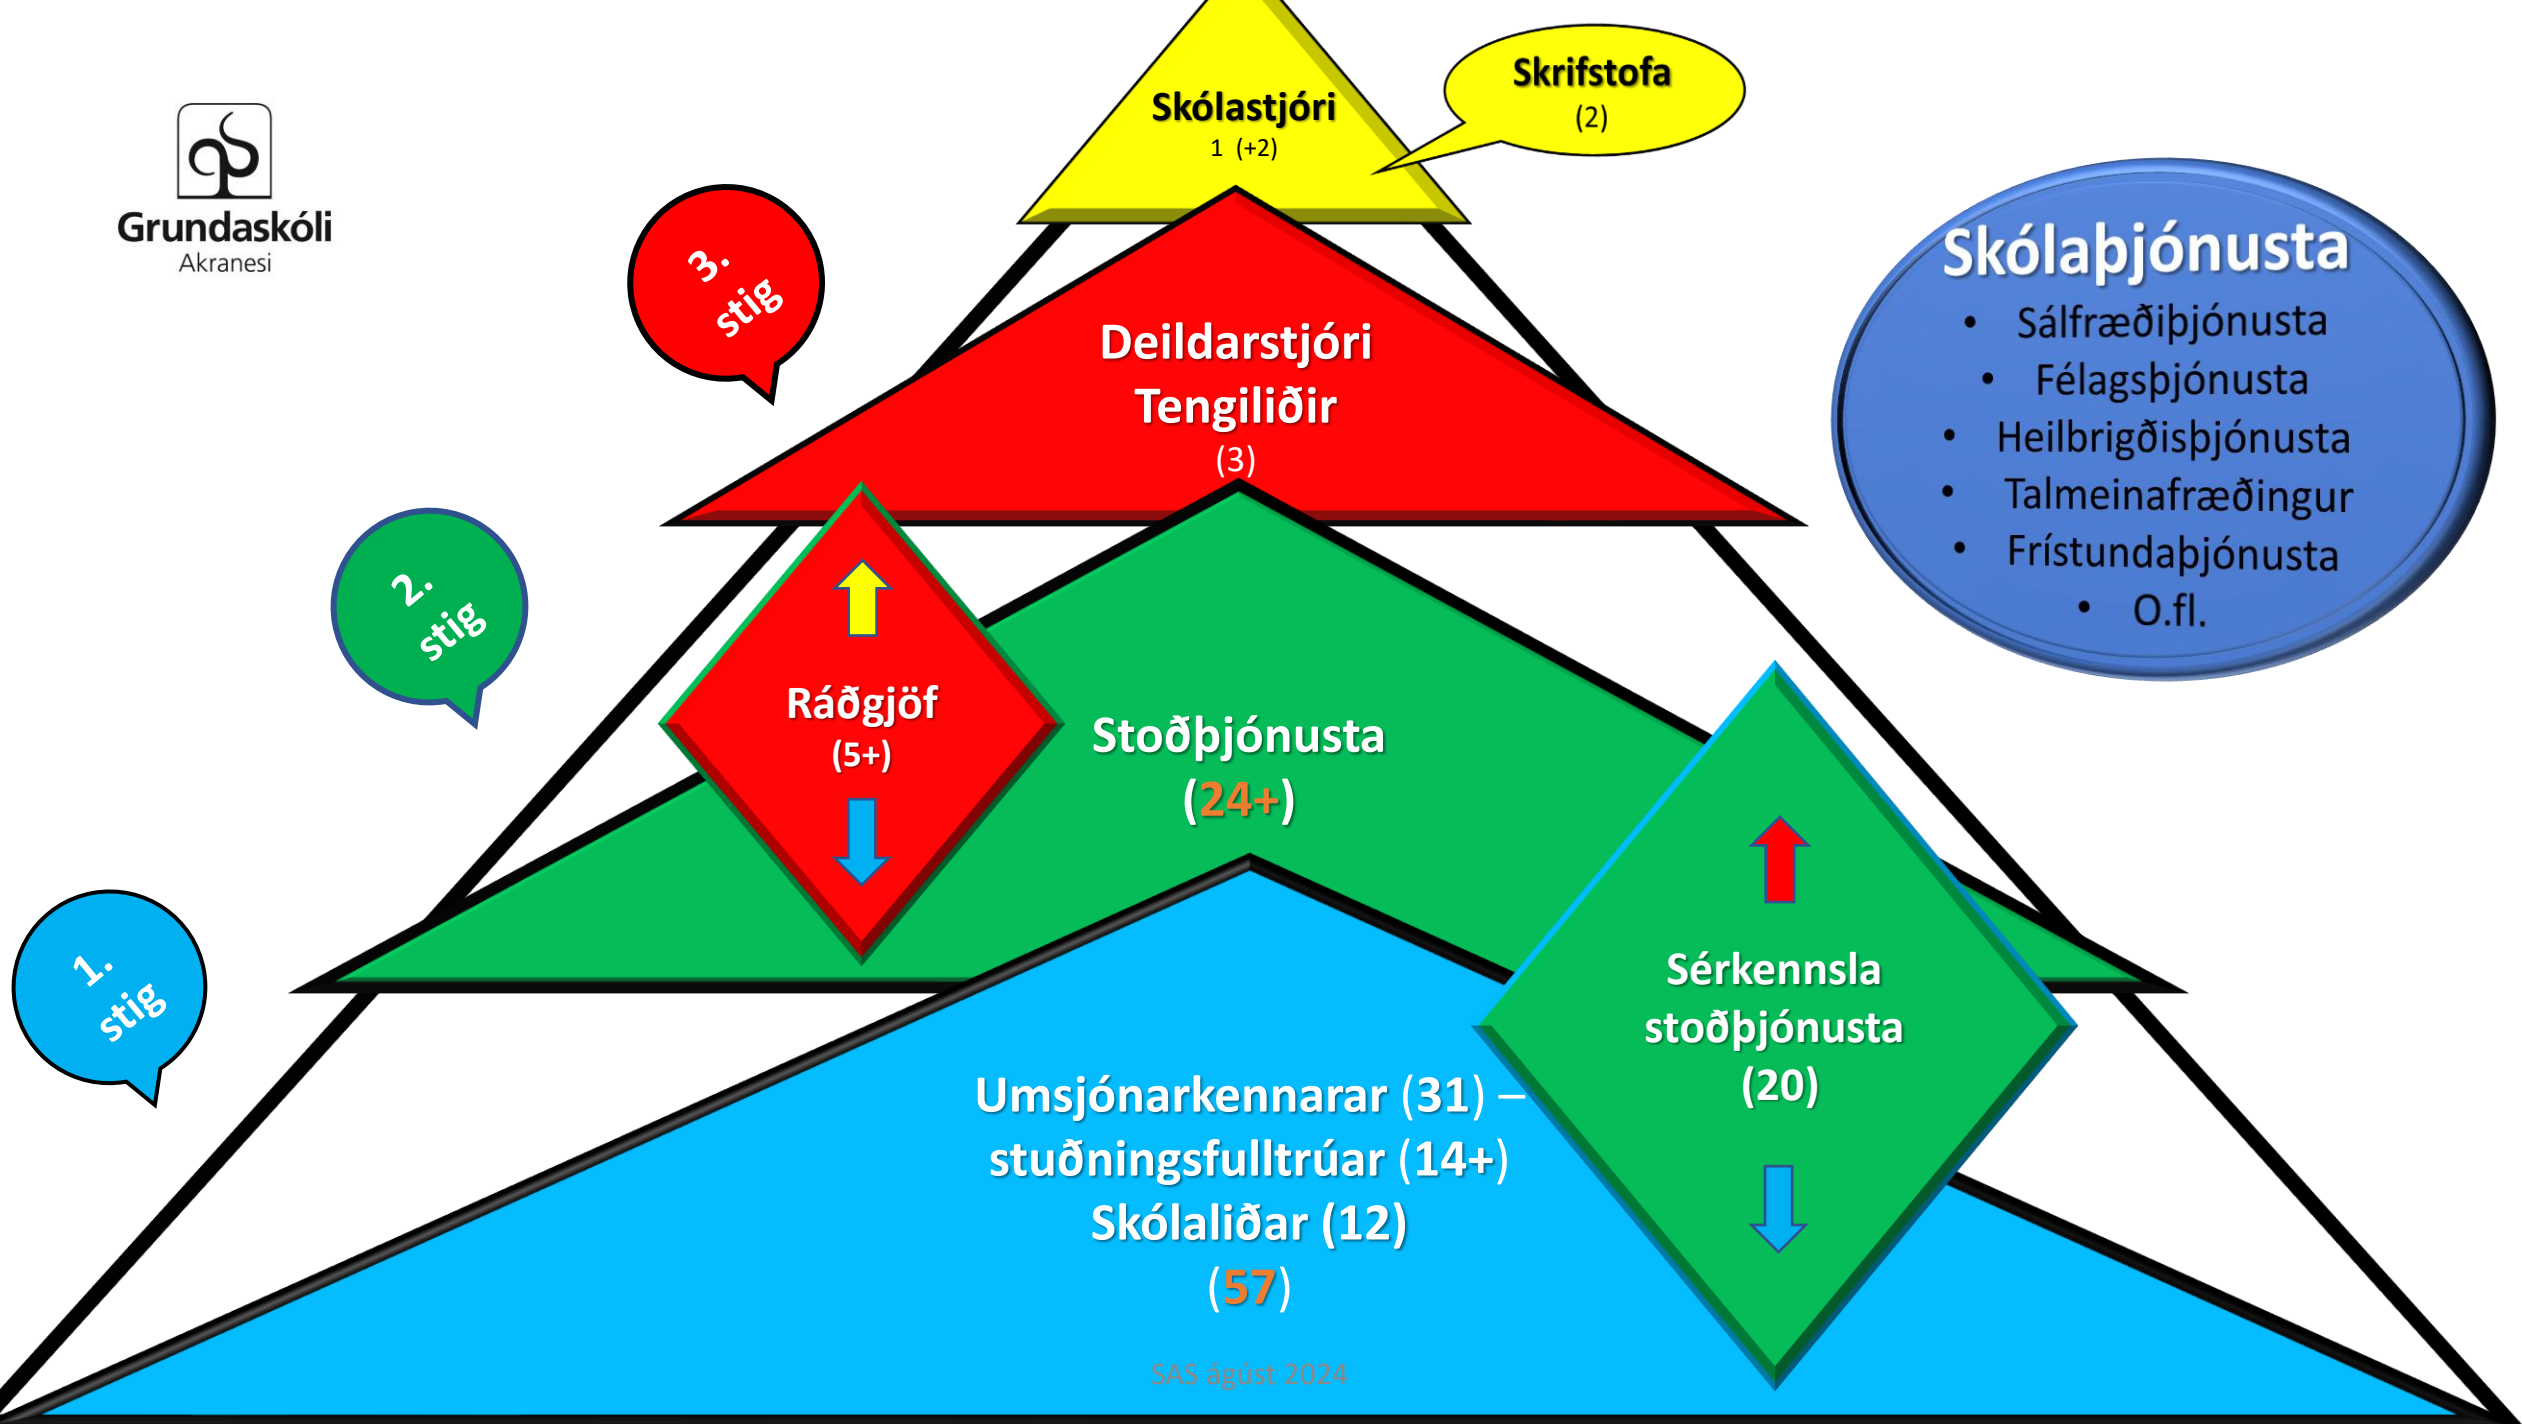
Grundaskóli
Akranesi

Skólastjóri
1 (+2)

Skrifstofa
(2)

Skólaþjónusta
- Sálfræðiþjónusta
- Félagsþjónusta
- Heilbrigðisþjónusta
- Talmeinafræðingur
- Frístundaþjónusta
- O.fl.

3. stig

Deildarstjóri
Tengiliðir
(3)

2. stig

Ráðgjöf
(5+)

Stoðþjónusta
(24+)

1. stig

Sérkennsla
stoðþjónusta
(20)

Umsjónarkennarar (31) – stuðningsfulltrúar (14+)
Skólaliðar (12)
(57)

SAS ágúst 2024